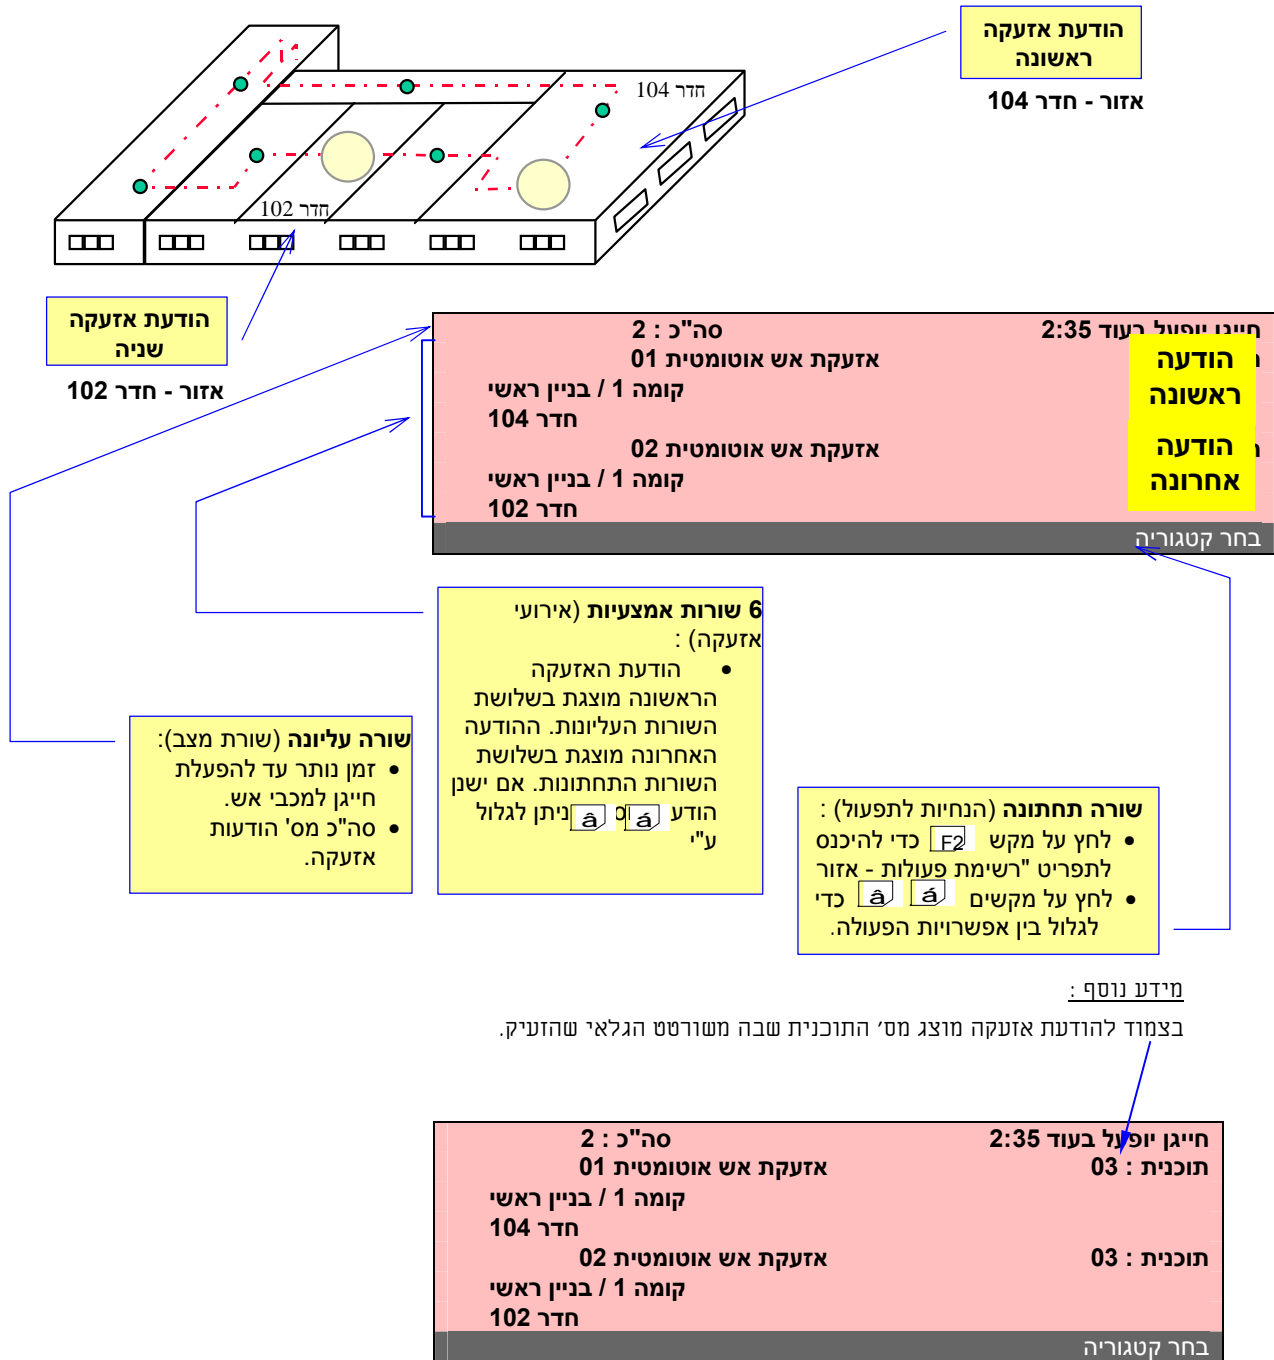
חדר 104

חדר 102

הודעת אזעקה ראשונה

אזור - חדר 104

הודעת אזעקה שניה

אזור - חדר 102

חייגן יופעל בעוד 2:35
סה"כ : 2
אזעקת אש אוטומטית 01
קומה 1 / בניין ראשי
חדר 104
אזעקת אש אוטומטית 02
קומה 1 / בניין ראשי
חדר 102
בחר קטגוריה

הודעה ראשונה

הודעה אחרונה

6 שורות אמצעיות (אירועי אזעקה) :
• הודעת האזעקה הראשונה מוצגת בשלושת השורות העליונות. ההודעה האחרונה מוצגת בשלושת השורות התחתונות. אם ישנן הודע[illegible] ניתן לגלול ע"י

שורה עליונה (שורת מצב):
• זמן נותר עד להפעלת חייגן למכבי אש.
• סה"כ מס' הודעות אזעקה.

שורה תחתונה (הנחיות לתפעול) :
• לחץ על מקש F2 כדי להיכנס לתפריט "רשימת פעולות - אזור
• לחץ על מקשים â á כדי לגלול בין אפשרויות הפעולה.

מידע נוסף :
בצמוד להודעת אזעקה מוצג מס' התוכנית שבה משורטט הגלאי שהזעיק.

חייגן יופעל בעוד 2:35
סה"כ : 2
תוכנית : 03
אזעקת אש אוטומטית 01
קומה 1 / בניין ראשי
חדר 104
תוכנית : 03
אזעקת אש אוטומטית 02
קומה 1 / בניין ראשי
חדר 102
בחר קטגוריה